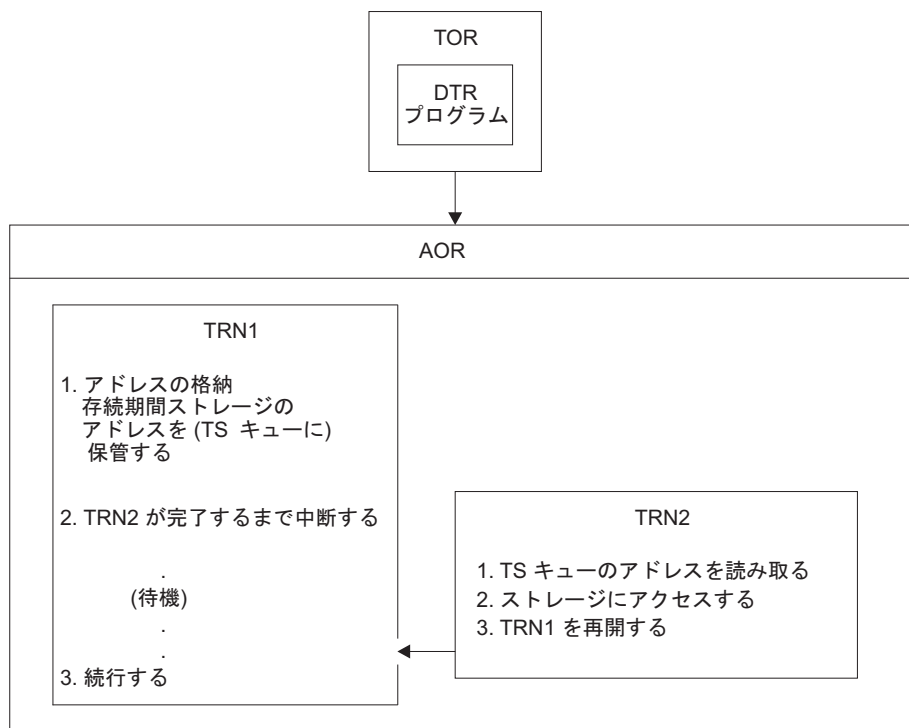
TOR

DTR
プログラム

AOR

TRN1

1. アドレスの格納
存続期間ストレージの
アドレスを (TS キューに)
保管する

2. TRN2 が完了するまで中断する

.
(待機)
.
.
3. 続行する

TRN2

1. TS キューのアドレスを読み取る
2. ストレージにアクセスする
3. TRN1 を再開する